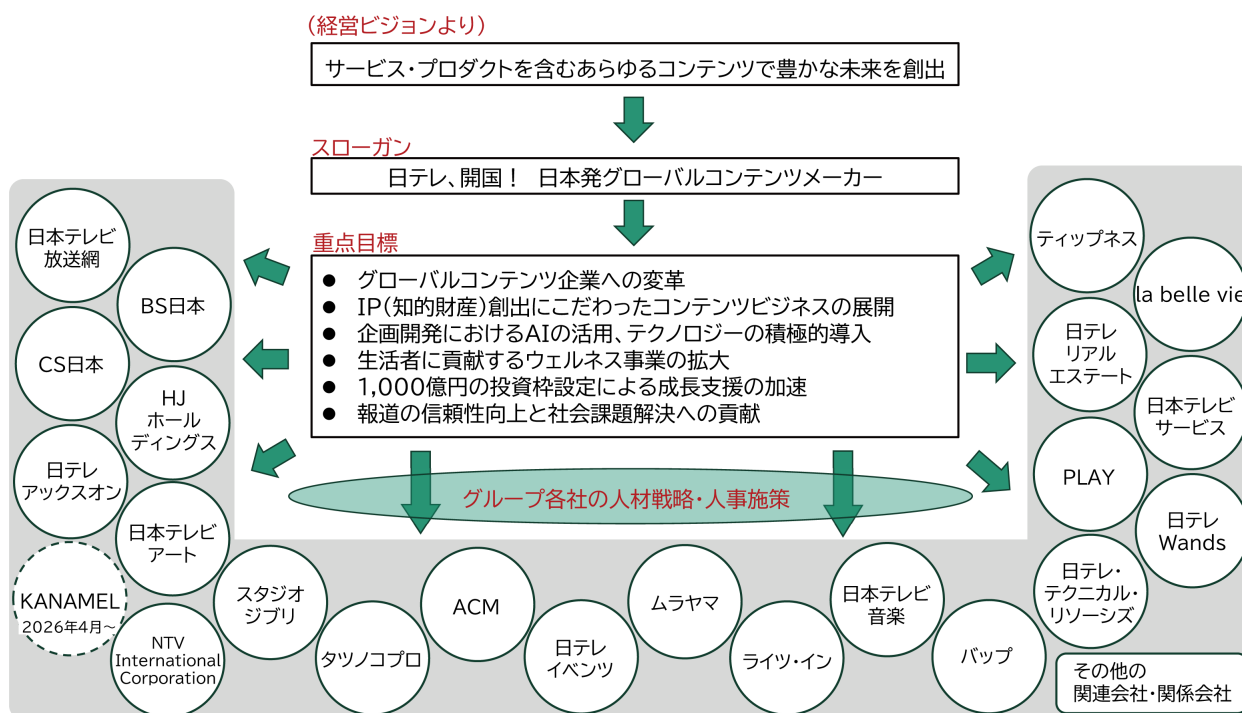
（経営ビジョンより）

サービス・プロダクトを含むあらゆるコンテンツで豊かな未来を創出

スローガン

日テレ、開国！　日本発グローバルコンテンツメーカー

重点目標

- グローバルコンテンツ企業への変革
- IP（知的財産）創出にこだわったコンテンツビジネスの展開
- 企画開発におけるAIの活用、テクノロジーの積極的導入
- 生活者に貢献するウェルネス事業の拡大
- 1,000億円の投資枠設定による成長支援の加速
- 報道の信頼性向上と社会課題解決への貢献

グループ各社の人材戦略・人事施策

日本テレビ放送網

BS日本

CS日本

HJホールディングス

日テレアックスオン

日本テレビアート

KANAMEL 2026年4月～

NTV International Corporation

スタジオジブリ

タツノコプロ

ACM

日テレイベンツ

ムラヤマ

ライツ・イン

日本テレビ音楽

バップ

ティップネス

la belle vie

日テレリアルエステート

日本テレビサービス

PLAY

日テレWands

日テレ・テクニカル・リソーシズ

その他の関連会社・関係会社